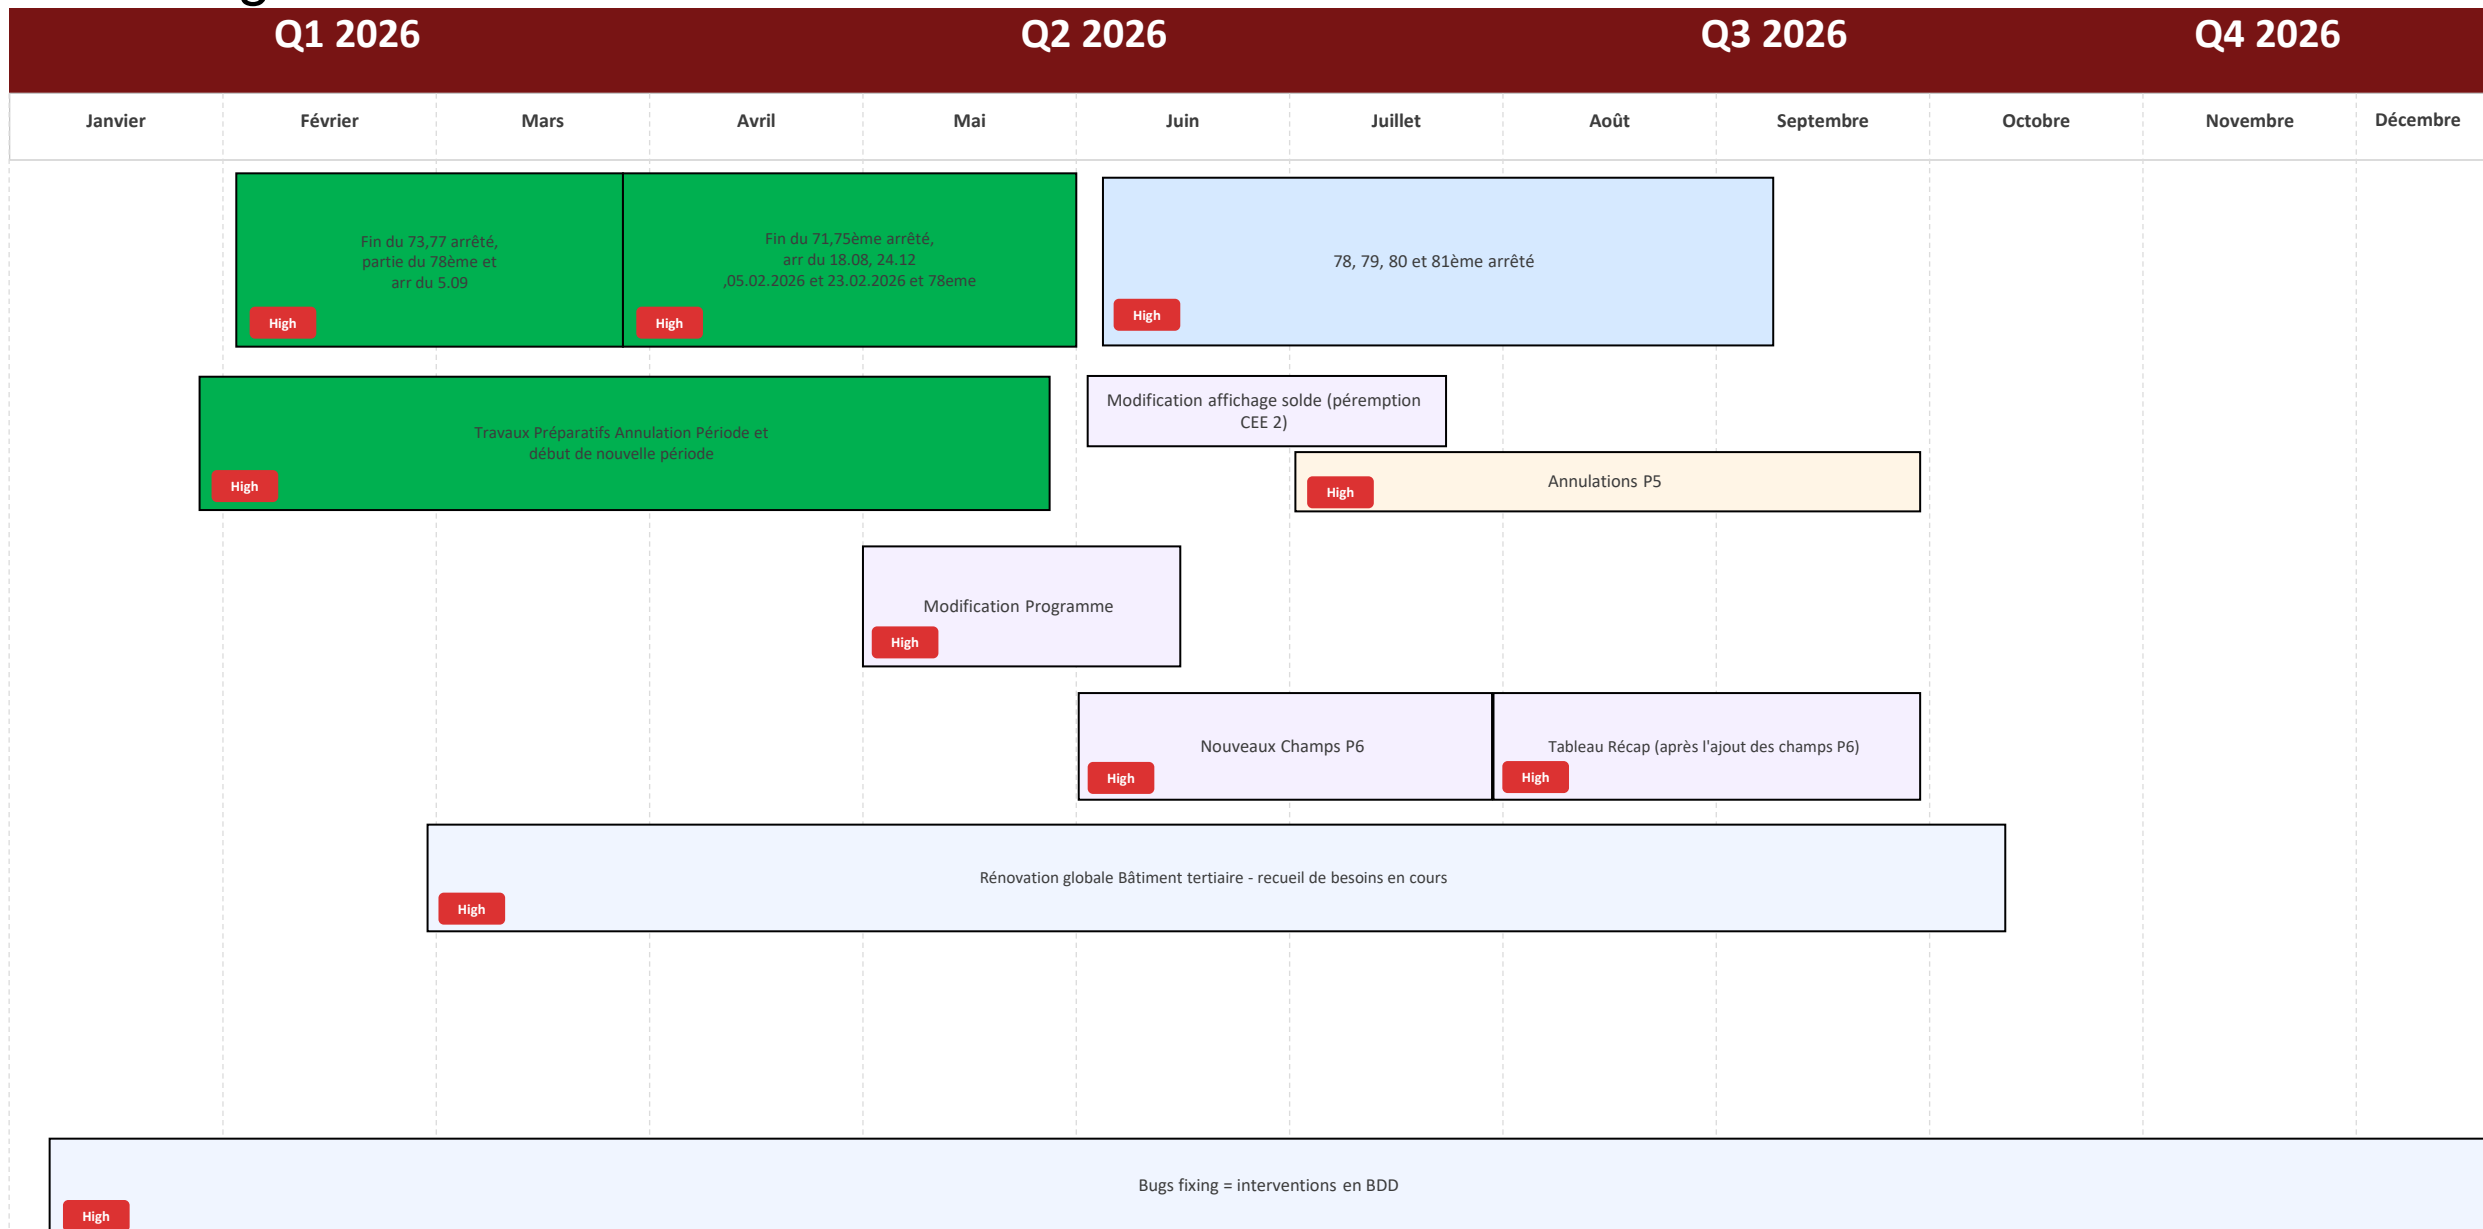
Q1 2026 Q2 2026 Q3 2026 Q4 2026

Janvier Février Mars Avril Mai Juin Juillet Août Septembre Octobre Novembre Décembre

Fin du 73,77 arrêté, partie du 78ème et arr du 5.09
High

Fin du 71,75ème arrêté, arr du 18.08, 24.12 ,05.02.2026 et 23.02.2026 et 78eme
High

78, 79, 80 et 81ème arrêté
High

Travaux Préparatifs Annulation Période et début de nouvelle période
High

Modification affichage solde (péremption CEE 2)

Annulations P5
High

Modification Programme
High

Nouveaux Champs P6
High

Tableau Récap (après l'ajout des champs P6)
High

Rénovation globale Bâtiment tertiaire - recueil de besoins en cours
High

Bugs fixing = interventions en BDD
High